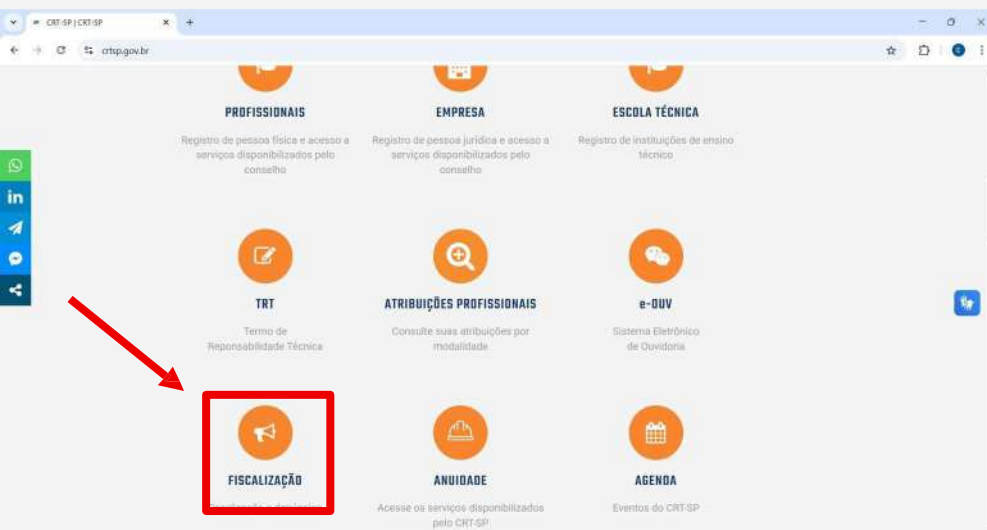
CRT-SP | CRT-SP

crtsp.gov.br

PROFISSIONAIS

Registro de pessoa física e acesso a serviços disponibilizados pelo conselho

EMPRESA

Registro de pessoa jurídica e acesso a serviços disponibilizados pelo conselho

ESCOLA TÉCNICA

Registro de instituições de ensino técnico

TRT

Termo de Reponsabilidade Técnica

ATRIBUIÇÕES PROFISSIONAIS

Consulte suas atribuições por modalidade

e-OUV

Sistema Eletrônico de Ouvidoria

FISCALIZAÇÃO

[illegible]

ANUIDADE

Acesse os serviços disponibilizados pelo CRT-SP

AGENDA

Eventos do CRT-SP